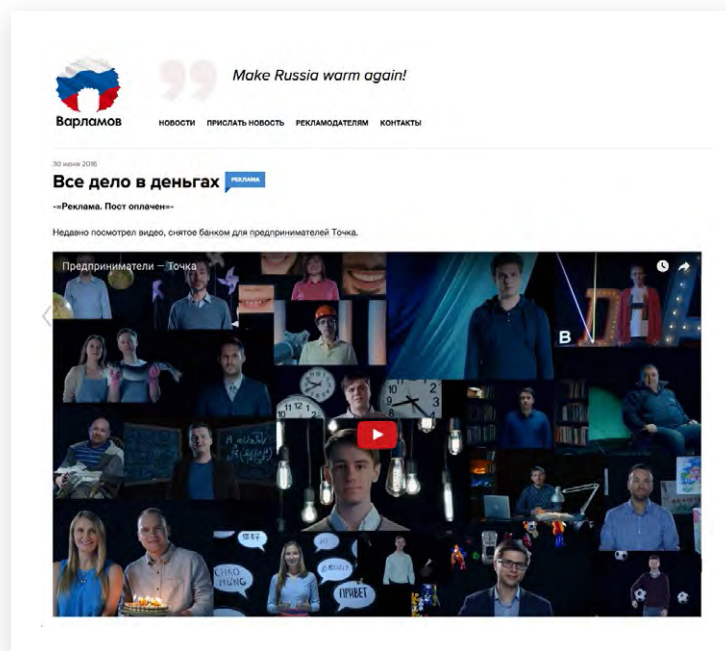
Варламов

Make Russia warm again!

НОВОСТИ ПРИСЛАТЬ НОВОСТЬ РЕКЛАМОДАТЕЛЯМ КОНТАКТЫ

30 июня 2016

Все дело в деньгах РЕКЛАМА

«Реклама. Пост оплачен»

Недавно посмотрел видео, снятое банком для предпринимателей Точка.

Предприниматели — Точка

ПРИВЕТ